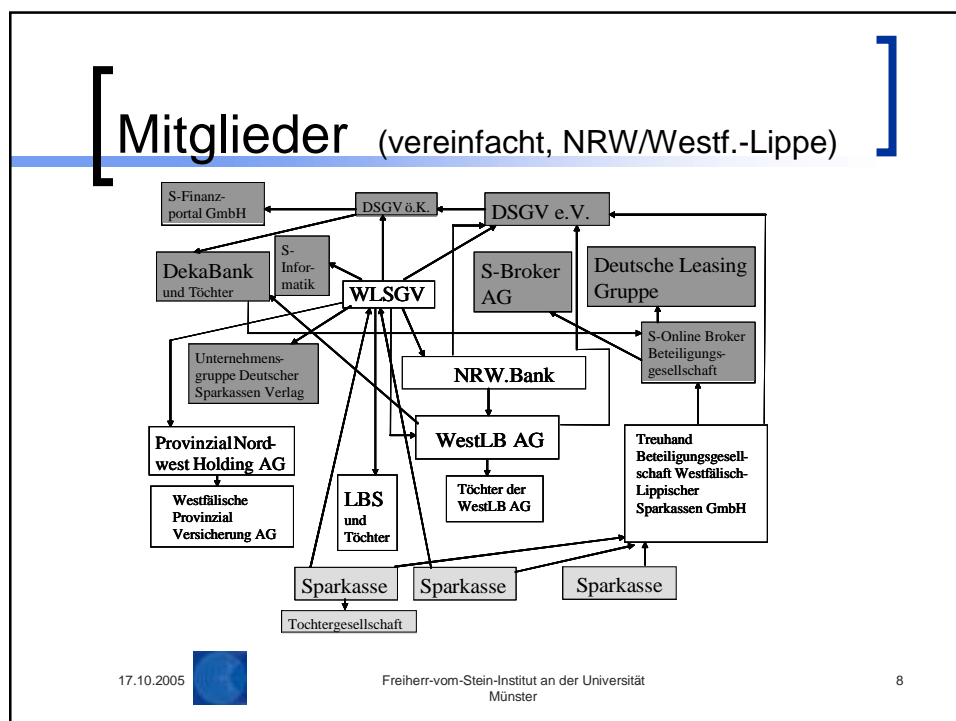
Mitglieder (vereinfacht, NRW/Westf.-Lippe)

S-Finanzportal GmbH

DSGV ö.K.

DSGV e.V.

DekaBank und Töchter

S-Informatik

WLSGV

S-Broker AG

Deutsche Leasing Gruppe

S-Online Broker Beteiligungsgesellschaft

Unternehmensgruppe Deutscher Sparkassen Verlag

NRW.Bank

Provinzial Nordwest Holding AG

WestLB AG

Treuhand Beteiligungsgesellschaft Westfälisch-Lippischer Sparkassen GmbH

Westfälische Provinzial Versicherung AG

LBS und Töchter

Töchter der WestLB AG

Sparkasse

Sparkasse

Sparkasse

Tochtergesellschaft

17.10.2005

Freiherr-vom-Stein-Institut an der Universität Münster

8